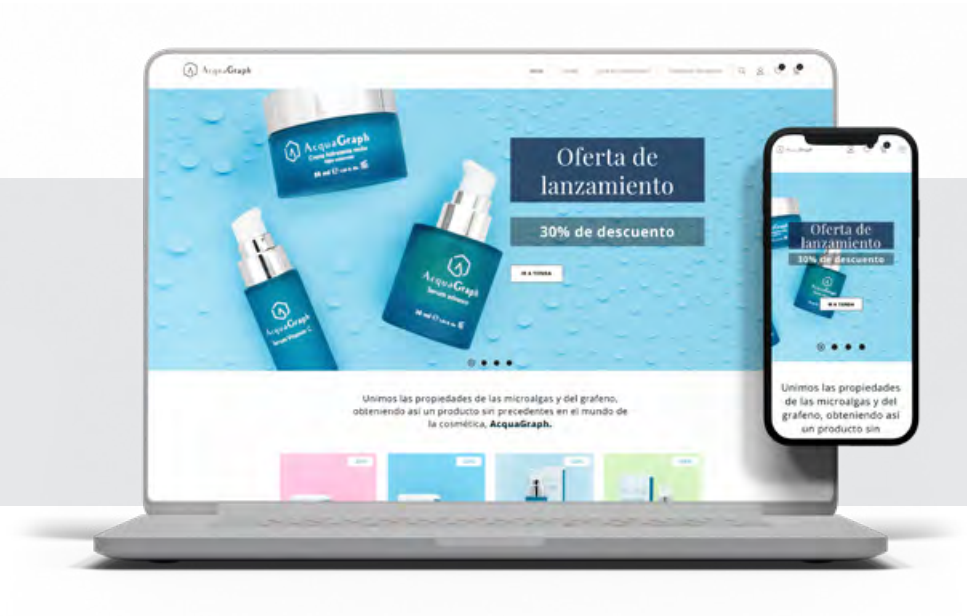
AcquaGraph

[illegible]

AcquaGraph

AcquaGraph
Serum Vitamina C

AcquaGraph

Oferta de lanzamiento

30% de descuento

IR A TIENDA

Unimos las propiedades de las microalgas y del grafeno, obteniendo así un producto sin precedentes en el mundo de la cosmética, AcquaGraph.

AcquaGraph

Oferta de lanzamiento

30% de descuento

IR A TIENDA

Unimos las propiedades de las microalgas y del grafeno, obteniendo así un producto sin